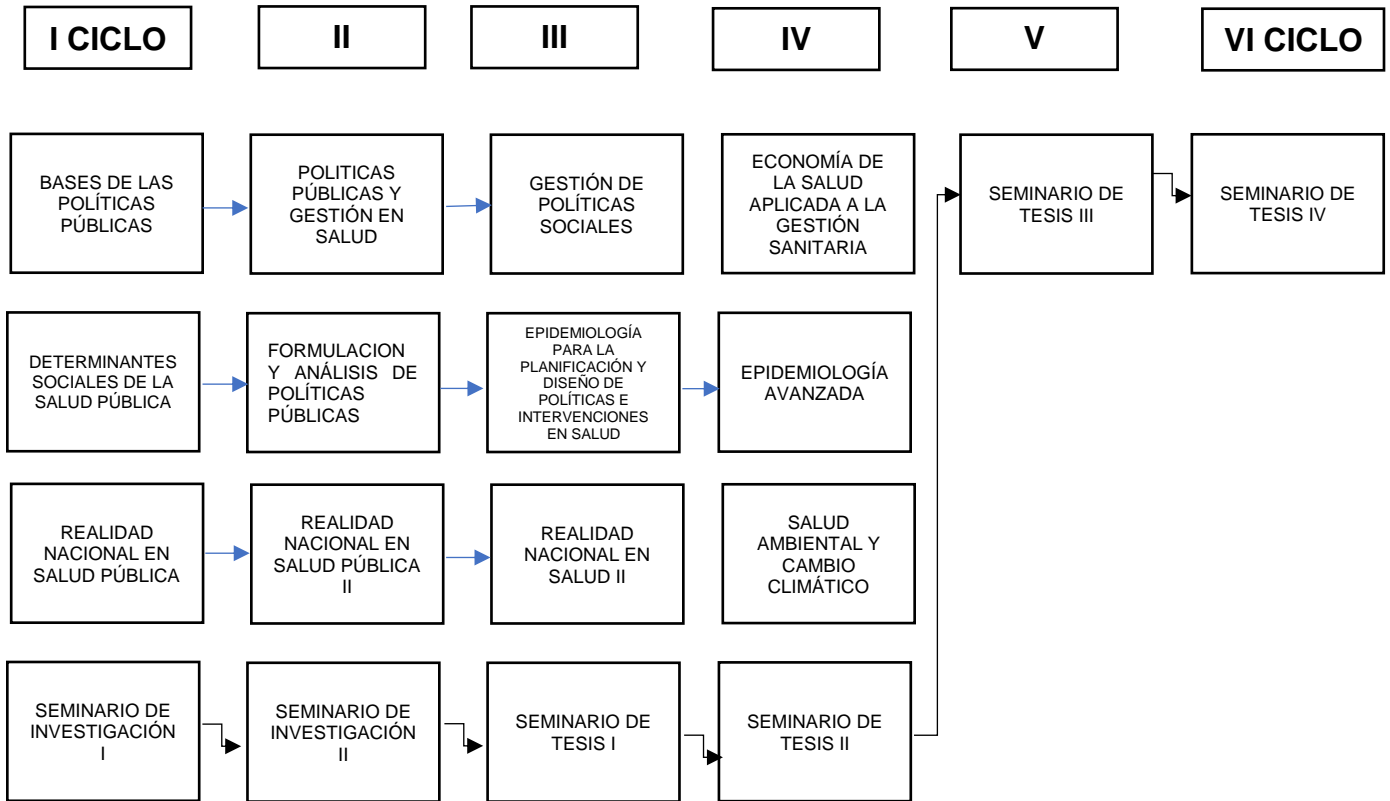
I CICLO

II

III

IV

V

VI CICLO

BASES DE LAS POLÍTICAS PÚBLICAS

POLITICAS PÚBLICAS Y GESTIÓN EN SALUD

GESTIÓN DE POLÍTICAS SOCIALES

ECONOMÍA DE LA SALUD APLICADA A LA GESTIÓN SANITARIA

SEMINARIO DE TESIS III

SEMINARIO DE TESIS IV

DETERMINANTES SOCIALES DE LA SALUD PÚBLICA

FORMULACION Y ANÁLISIS DE POLÍTICAS PÚBLICAS

EPIDEMIOLOGÍA PARA LA PLANIFICACIÓN Y DISEÑO DE POLÍTICAS E INTERVENCIONES EN SALUD

EPIDEMIOLOGÍA AVANZADA

REALIDAD NACIONAL EN SALUD PÚBLICA

REALIDAD NACIONAL EN SALUD PÚBLICA II

REALIDAD NACIONAL EN SALUD II

SALUD AMBIENTAL Y CAMBIO CLIMÁTICO

SEMINARIO DE INVESTIGACIÓN I

SEMINARIO DE INVESTIGACIÓN II

SEMINARIO DE TESIS I

SEMINARIO DE TESIS II